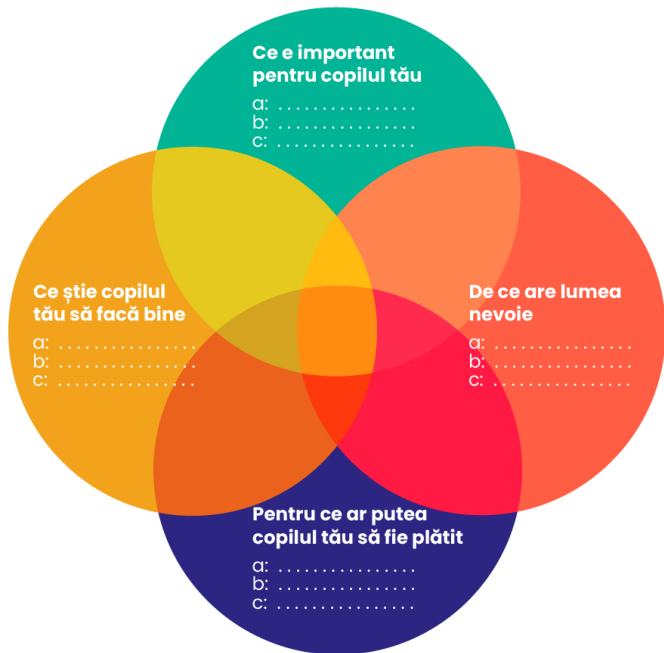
Ce e important pentru copilul tău
a: ...............
b: ...............
c: ...............

Ce știe copilul tău să facă bine
a: ...............
b: ...............
c: ...............

De ce are lumea nevoie
a: ...............
b: ...............
c: ...............

Pentru ce ar putea copilul tău să fie plătit
a: ...............
b: ...............
c: ...............